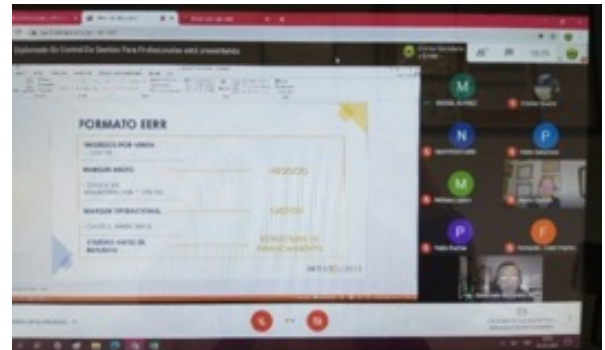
Diplomado En Control De Gestion Para Profesionales está presentando

FORMATO EERR

INGRESOS POR VENTA

MARGEN BRUTO

NEGOCIO

MARGEN OPERACIONAL

GASTOS

UTILIDAD ANTES DE IMPUESTO

ESTRUCTURA DE FINANCIAMIENTO

M
N
P
M
P
F